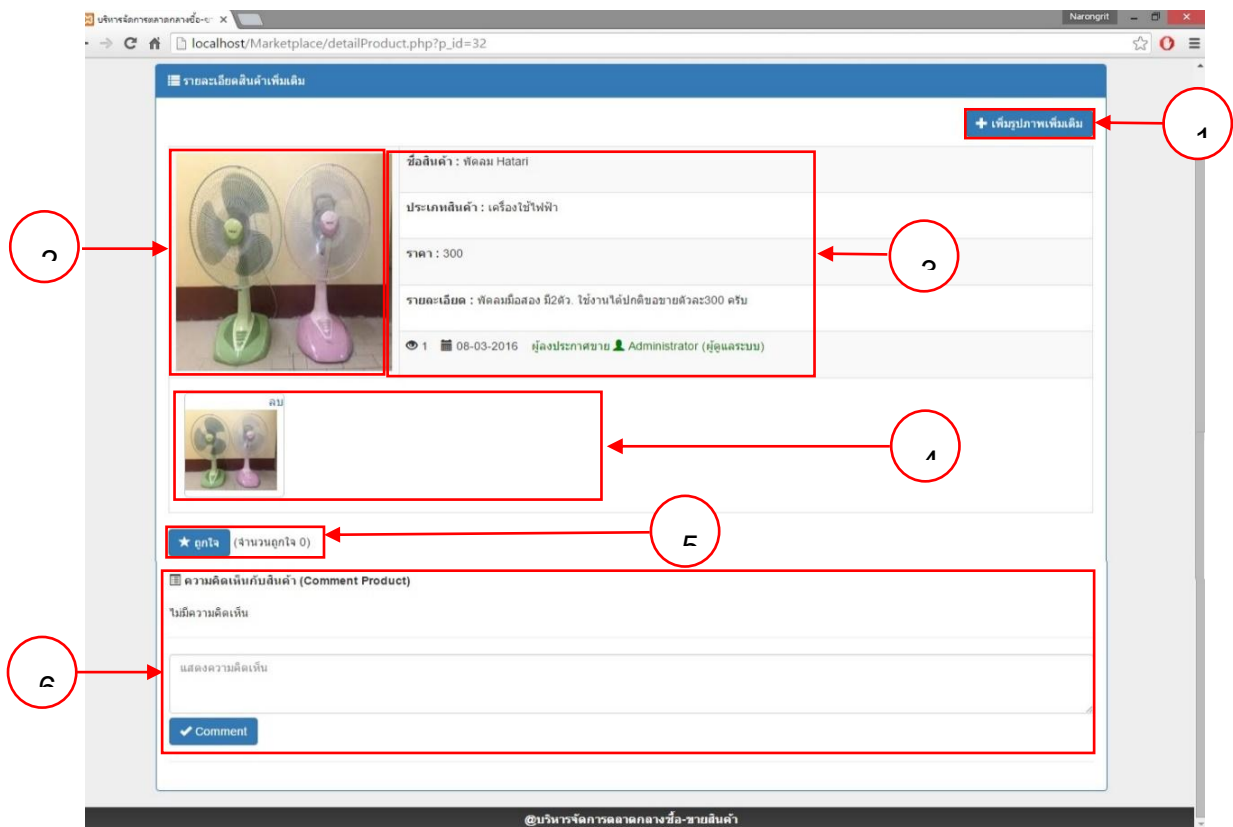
บริหารจัดการตลาดกลางซื้อ-ข × Narongrit

localhost/Marketplace/detailProduct.php?p_id=32

รายละเอียดสินค้าเพิ่มเติม

เพิ่มรูปภาพเพิ่มเติม

1

2

ชื่อสินค้า : พัดลม Hatari

ประเภทสินค้า : เครื่องใช้ไฟฟ้า

ราคา : 300

รายละเอียด : พัดลมมือสอง มี2ตัว. ใช้งานได้ปกติขอขายตัวละ300 ครับ

1 08-03-2016 ผู้ลงประกาศขาย Administrator (ผู้ดูแลระบบ)

3

ลบ

4

ถูกใจ (จำนวนถูกใจ 0)

5

ความคิดเห็นกับสินค้า (Comment Product)

ไม่มีความคิดเห็น

แสดงความคิดเห็น

Comment

6

@บริหารจัดการตลาดกลางซื้อ-ขายสินค้า